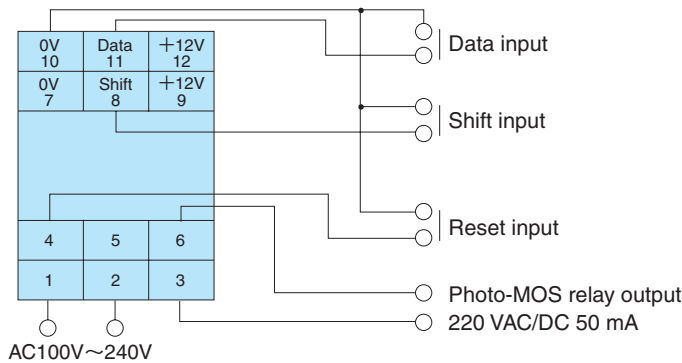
| 0V 10 | Data 11 | +12V 12 |
|---|---|---|
| 0V 7 | Shift 8 | +12V 9 |

Data input

Shift input

Reset input

| 4 | 5 | 6 |
|---|---|---|
| 1 | 2 | 3 |

Photo-MOS relay output

220 VAC/DC 50 mA

AC100V～240V